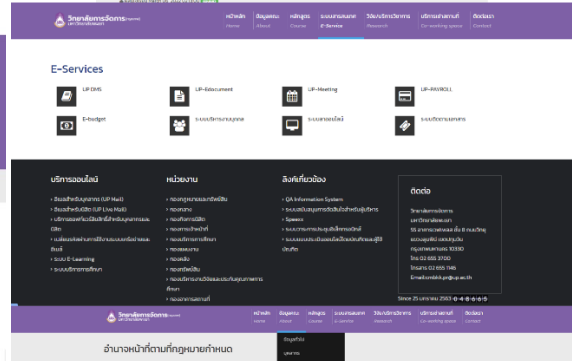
วิทยาลัยการจัดการ

หน้าหลัก Home | ข้อมูลคณะ About | หลักสูตร Course | ระบบสารสนเทศ E-Service | วิจัย/บริการวิชาการ Research | บริการสถานที่ Co-working space | ติดต่อเรา Contact

E-Services

UP DMS

UP-Edocument

UP-Meeting

UP-PAYROLL

E-Budget

ระบบบริหารงานบุคคล

ระบบสารสนเทศ

ระบบจัดการเอกสาร

บริการออนไลน์

หน่วยงาน

ลิงค์เกี่ยวข้อง

ติดต่อ

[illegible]

Since 25 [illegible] 2563

วิทยาลัยการจัดการ

หน้าหลัก Home | ข้อมูลคณะ About | หลักสูตร Course | ระบบสารสนเทศ E-Service | วิจัย/บริการวิชาการ Research | บริการสถานที่ Co-working space | ติดต่อเรา Contact

อำนาจหน้าที่ตามที่กฎหมายกำหนด